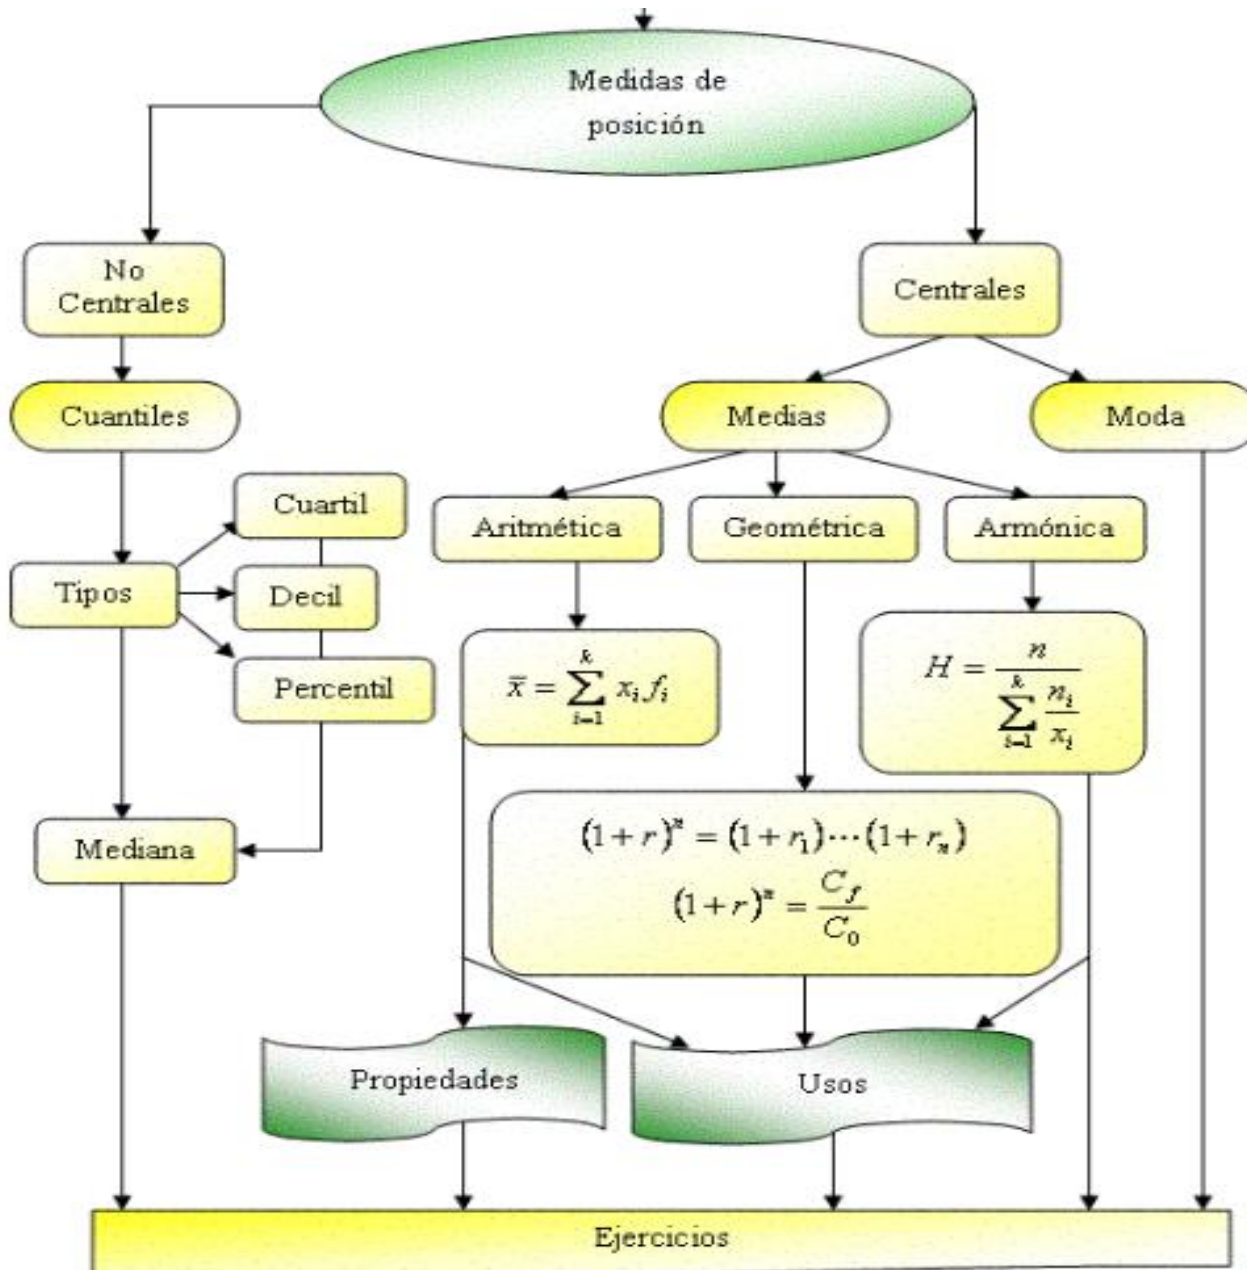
Medidas de posición

No Centrales

Centrales

Cuantiles

Medias

Moda

Cuartil

Tipos

Decil

Percentil

Aritmética

Geométrica

Armónica

$\bar{x} = \sum_{i=1}^{k} x_i f_i$

$H = \frac{n}{\sum_{i=1}^{k} \frac{n_i}{x_i}}$

Mediana

$(1+r)^n = (1+r_1)\cdots(1+r_n)$

$(1+r)^n = \frac{C_f}{C_0}$

Propiedades

Usos

Ejercicios